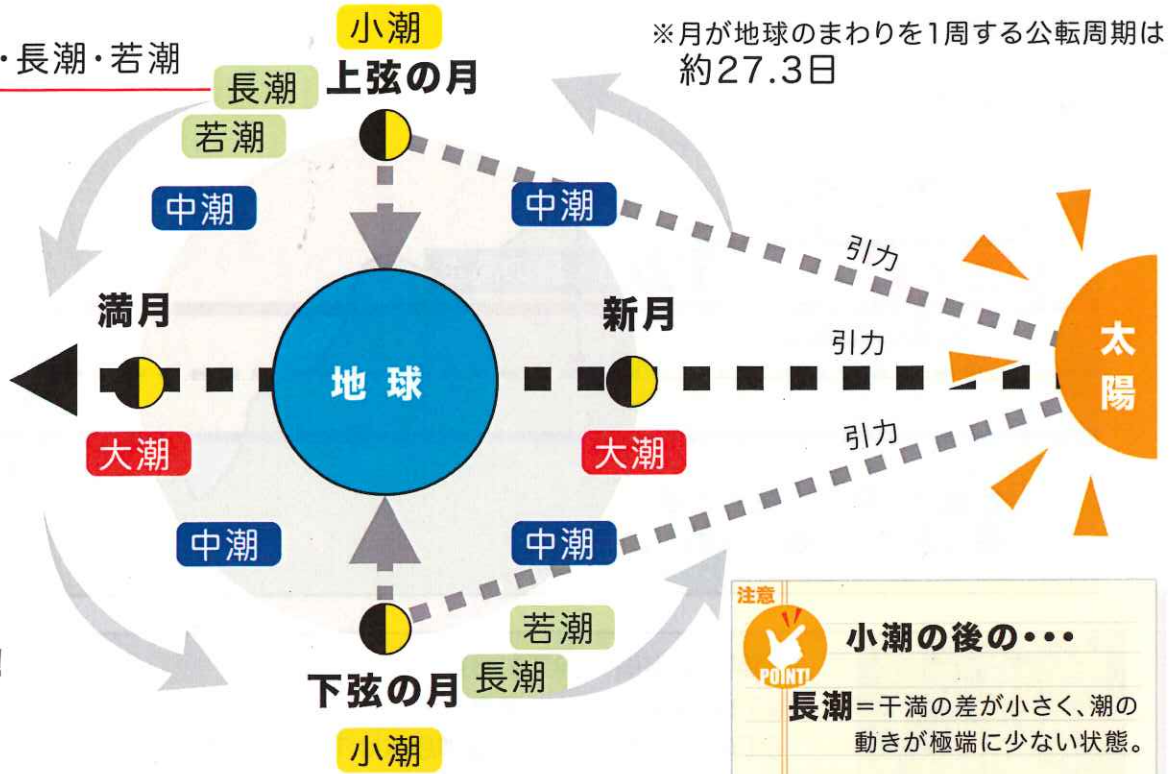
・長潮・若潮

小潮
上弦の月
長潮
若潮

※月が地球のまわりを1周する公転周期は約27.3日

中潮
中潮
引力

満月
新月
引力
地球
太陽
大潮
大潮
引力

中潮
中潮
若潮
下弦の月
長潮
小潮

注意
POINT!
小潮の後の・・・
長潮＝干満の差が小さく、潮の動きが極端に少ない状態。